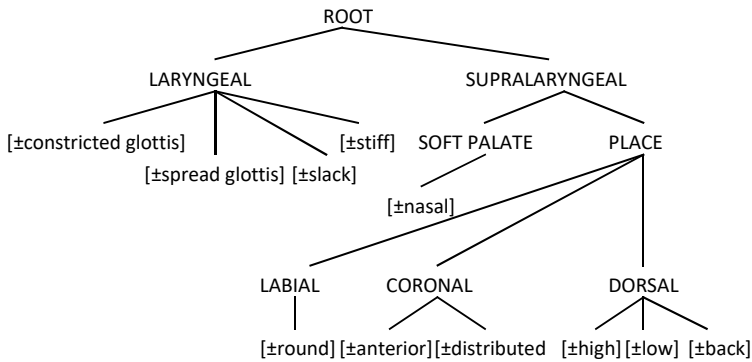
ROOT

LARYNGEAL

SUPRALARYNGEAL

[±constricted glottis]

[±stiff]

SOFT PALATE

PLACE

[±spread glottis] [±slack]

[±nasal]

LABIAL

CORONAL

DORSAL

[±round] [±anterior] [±distributed [±high] [±low] [±back]